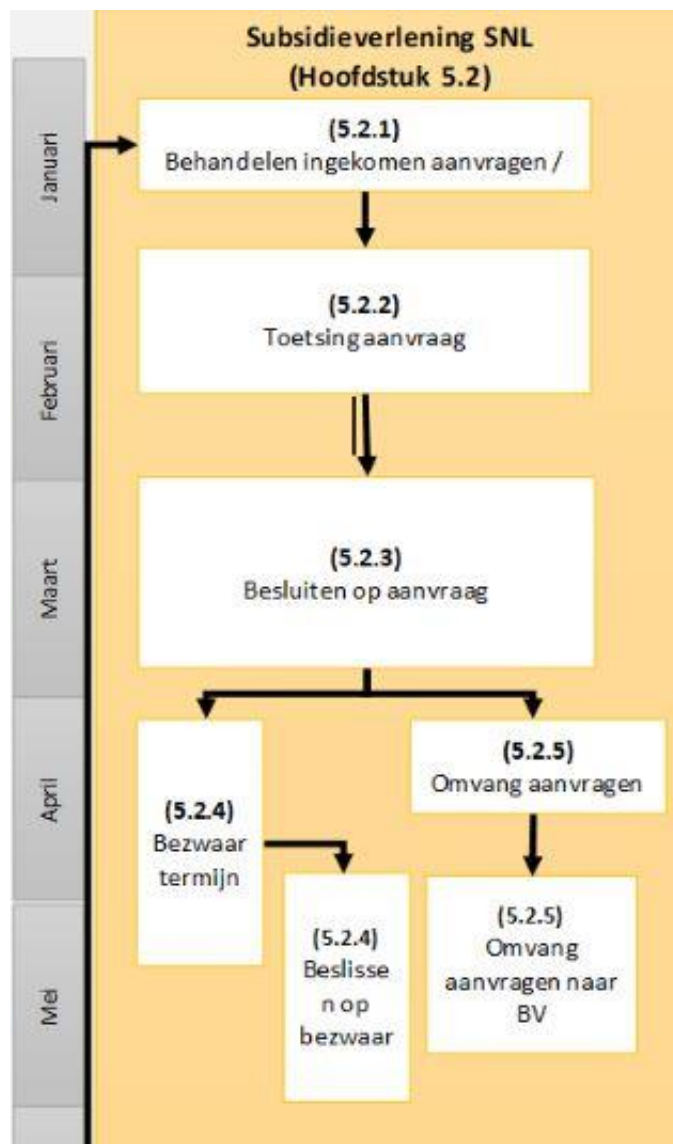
Januari

Februari

Maart

April

Mei

Subsidieverlening SNL
(Hoofdstuk 5.2)

(5.2.1)
Behandelen ingekomen aanvragen /

(5.2.2)
Toetsing aanvraag

(5.2.3)
Besluiten op aanvraag

(5.2.4)
Bezwaar termijn

(5.2.4)
Beslissen op bezwaar

(5.2.5)
Omvang aanvragen

(5.2.5)
Omvang aanvragen naar BV